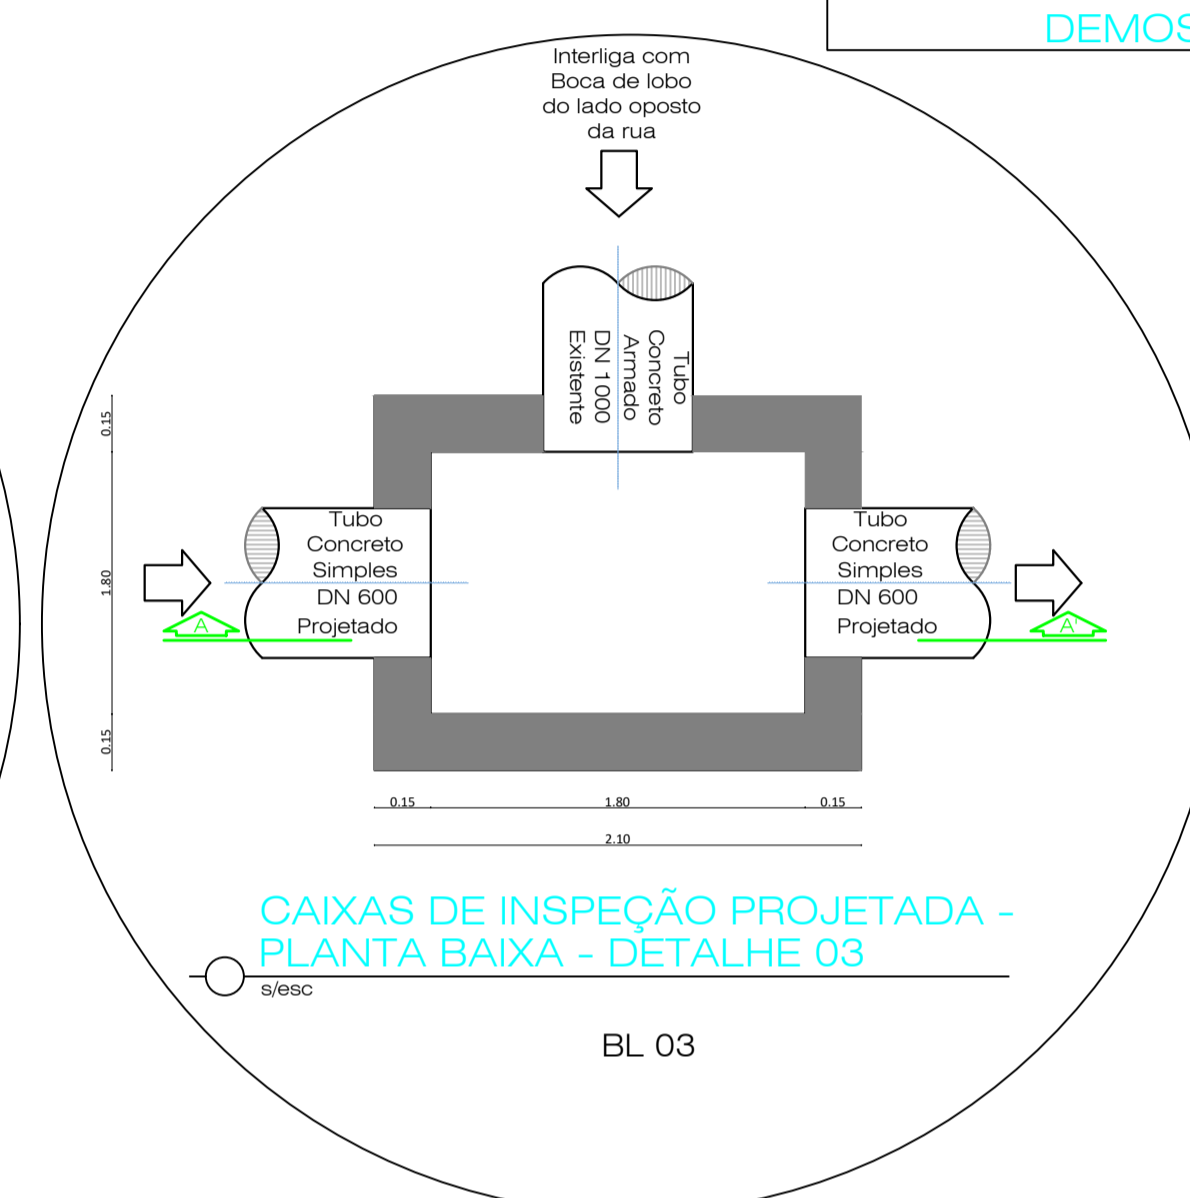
DEMOS

Interliga com Boca de lobo do lado oposto da rua

Tubo Concreto Armado DN 1000 Existente

0.15

1.80

0.15

Tubo Concreto Simples DN 600 Projetado

A

Tubo Concreto Simples DN 600 Projetado

A'

0.15

1.80

0.15

2.10

CAIXAS DE INSPEÇÃO PROJETADA - PLANTA BAIXA - DETALHE 03

s/esc

BL 03